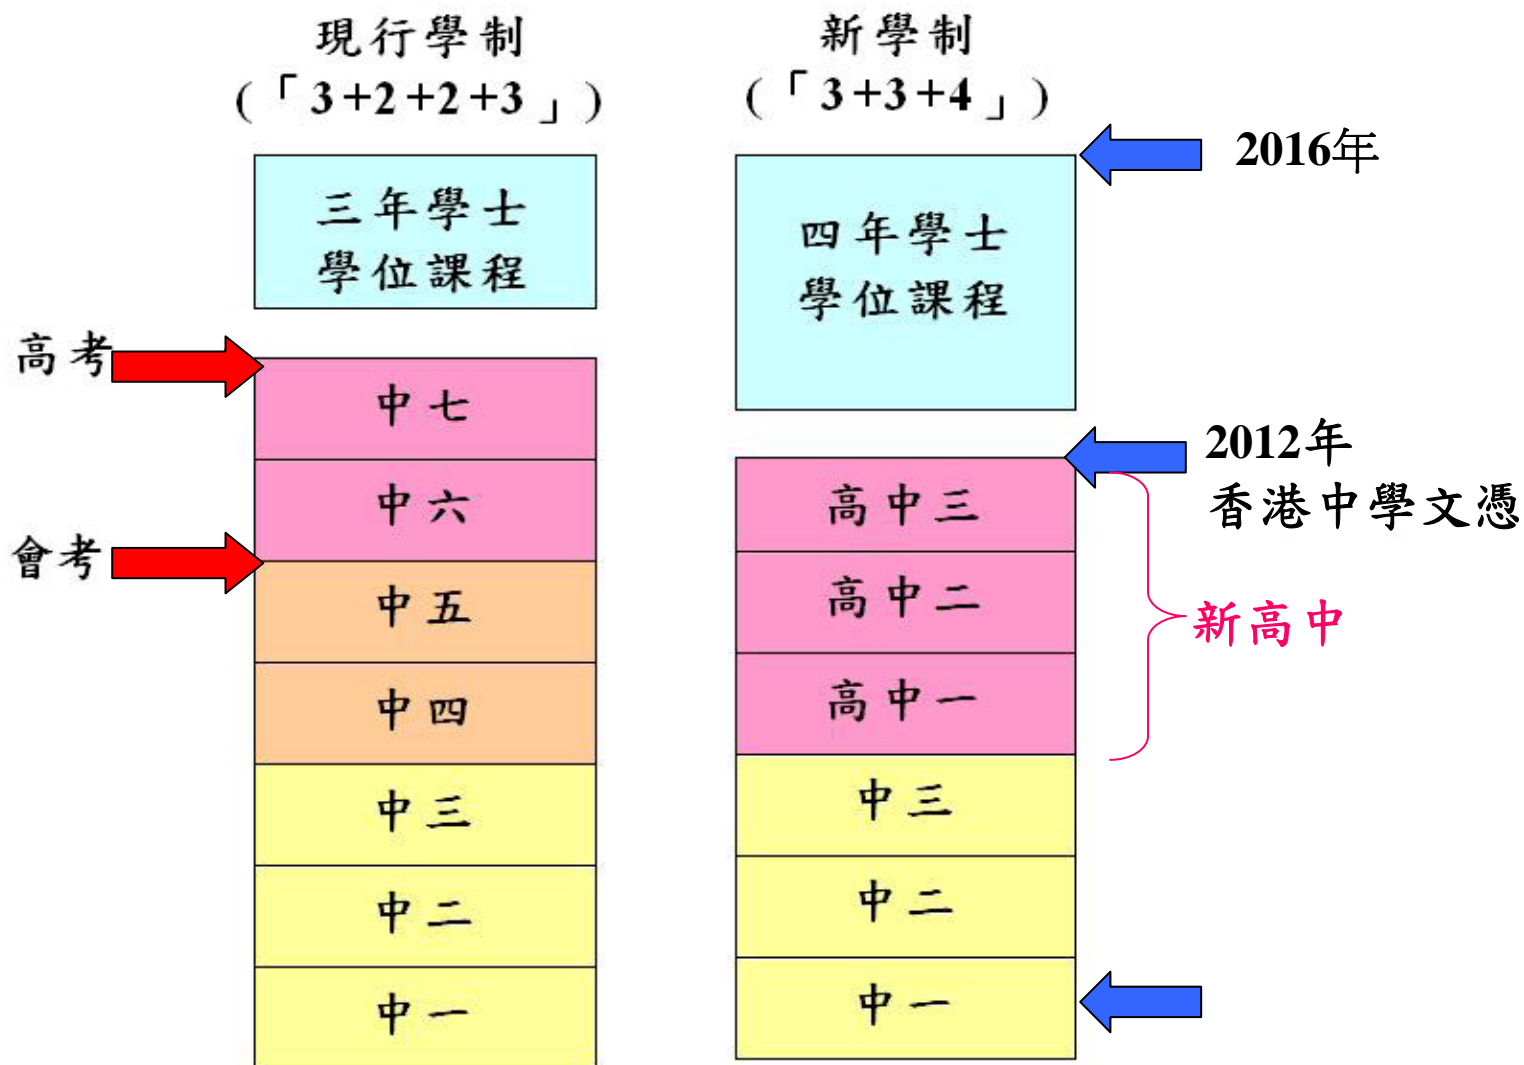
現行學制
(「3+2+2+3」)

三年學士
學位課程

高考

中七

中六

會考

中五

中四

中三

中二

中一

新學制
(「3+3+4」)

2016年

四年學士
學位課程

2012年
香港中學文憑

高中三

高中二

新高中

高中一

中三

中二

中一